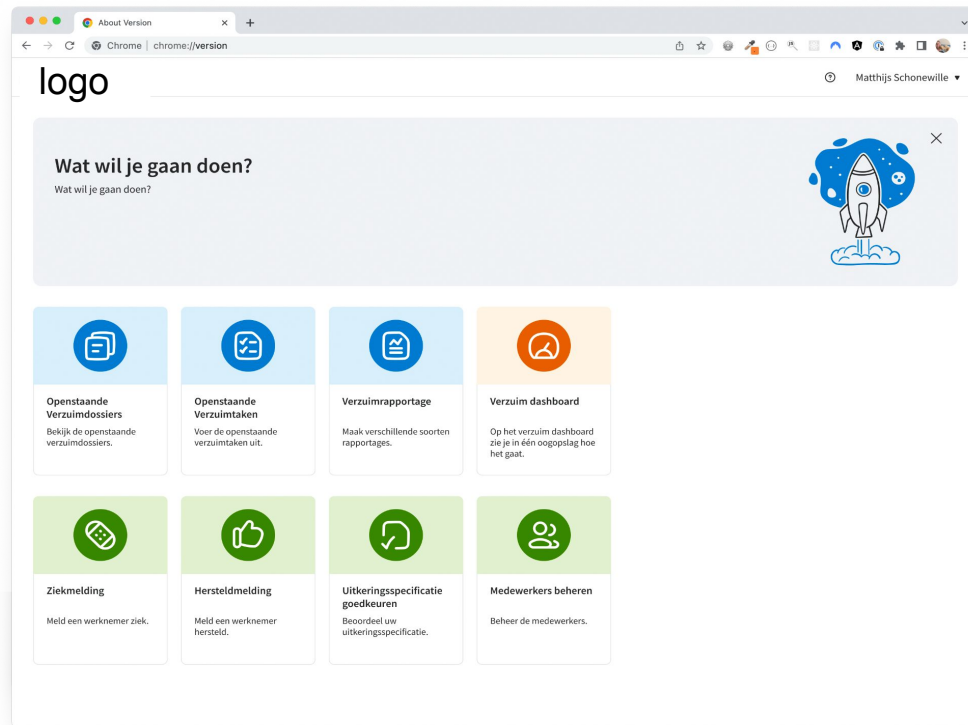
About Version
Chrome | chrome://version

logo

Matthijs Schonewille

Wat wil je gaan doen?
Wat wil je gaan doen?

Openstaande Verzuimdossiers
Bekijk de openstaande verzuimdossiers.

Openstaande Verzuimtaken
Voer de openstaande verzuimtaken uit.

Verzuimrapportage
Maak verschillende soorten rapportages.

Verzuim dashboard
Op het verzuim dashboard zie je in één oogopslag hoe het gaat.

Ziekmelding
Meld een werknemer ziek.

Hersteldmelding
Meld een werknemer hersteld.

Uitkeringsspecificatie goedkeuren
Beoordeel uw uitkeringsspecificatie.

Medewerkers beheren
Beheer de medewerkers.